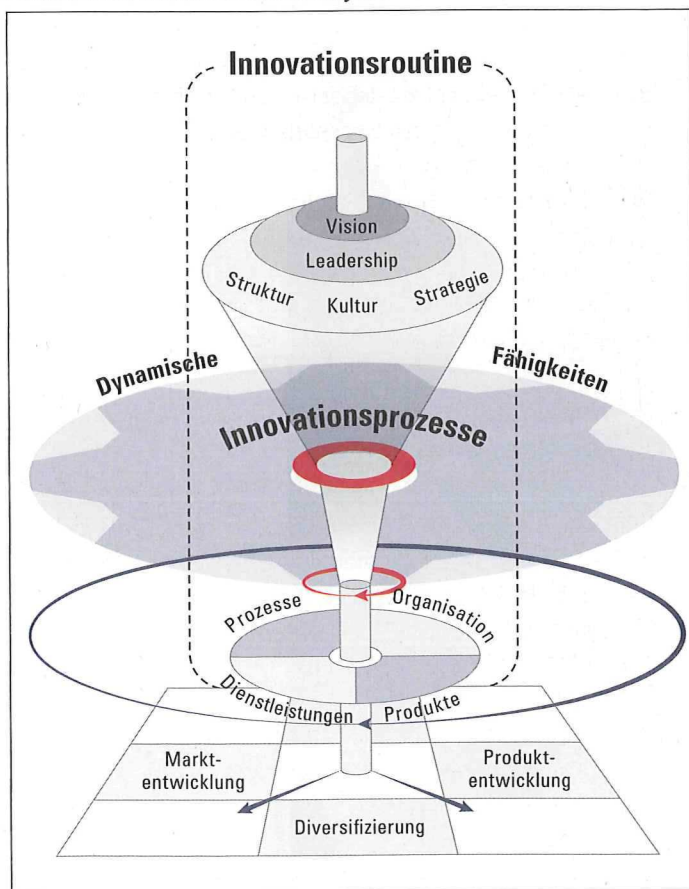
Innovationsroutine

Vision

Leadership

Struktur Kultur Strategie

Dynamische Fähigkeiten

Innovationsprozesse

Prozesse Organisation

Dienstleistungen Produkte

Marktentwicklung

Produktentwicklung

Diversifizierung